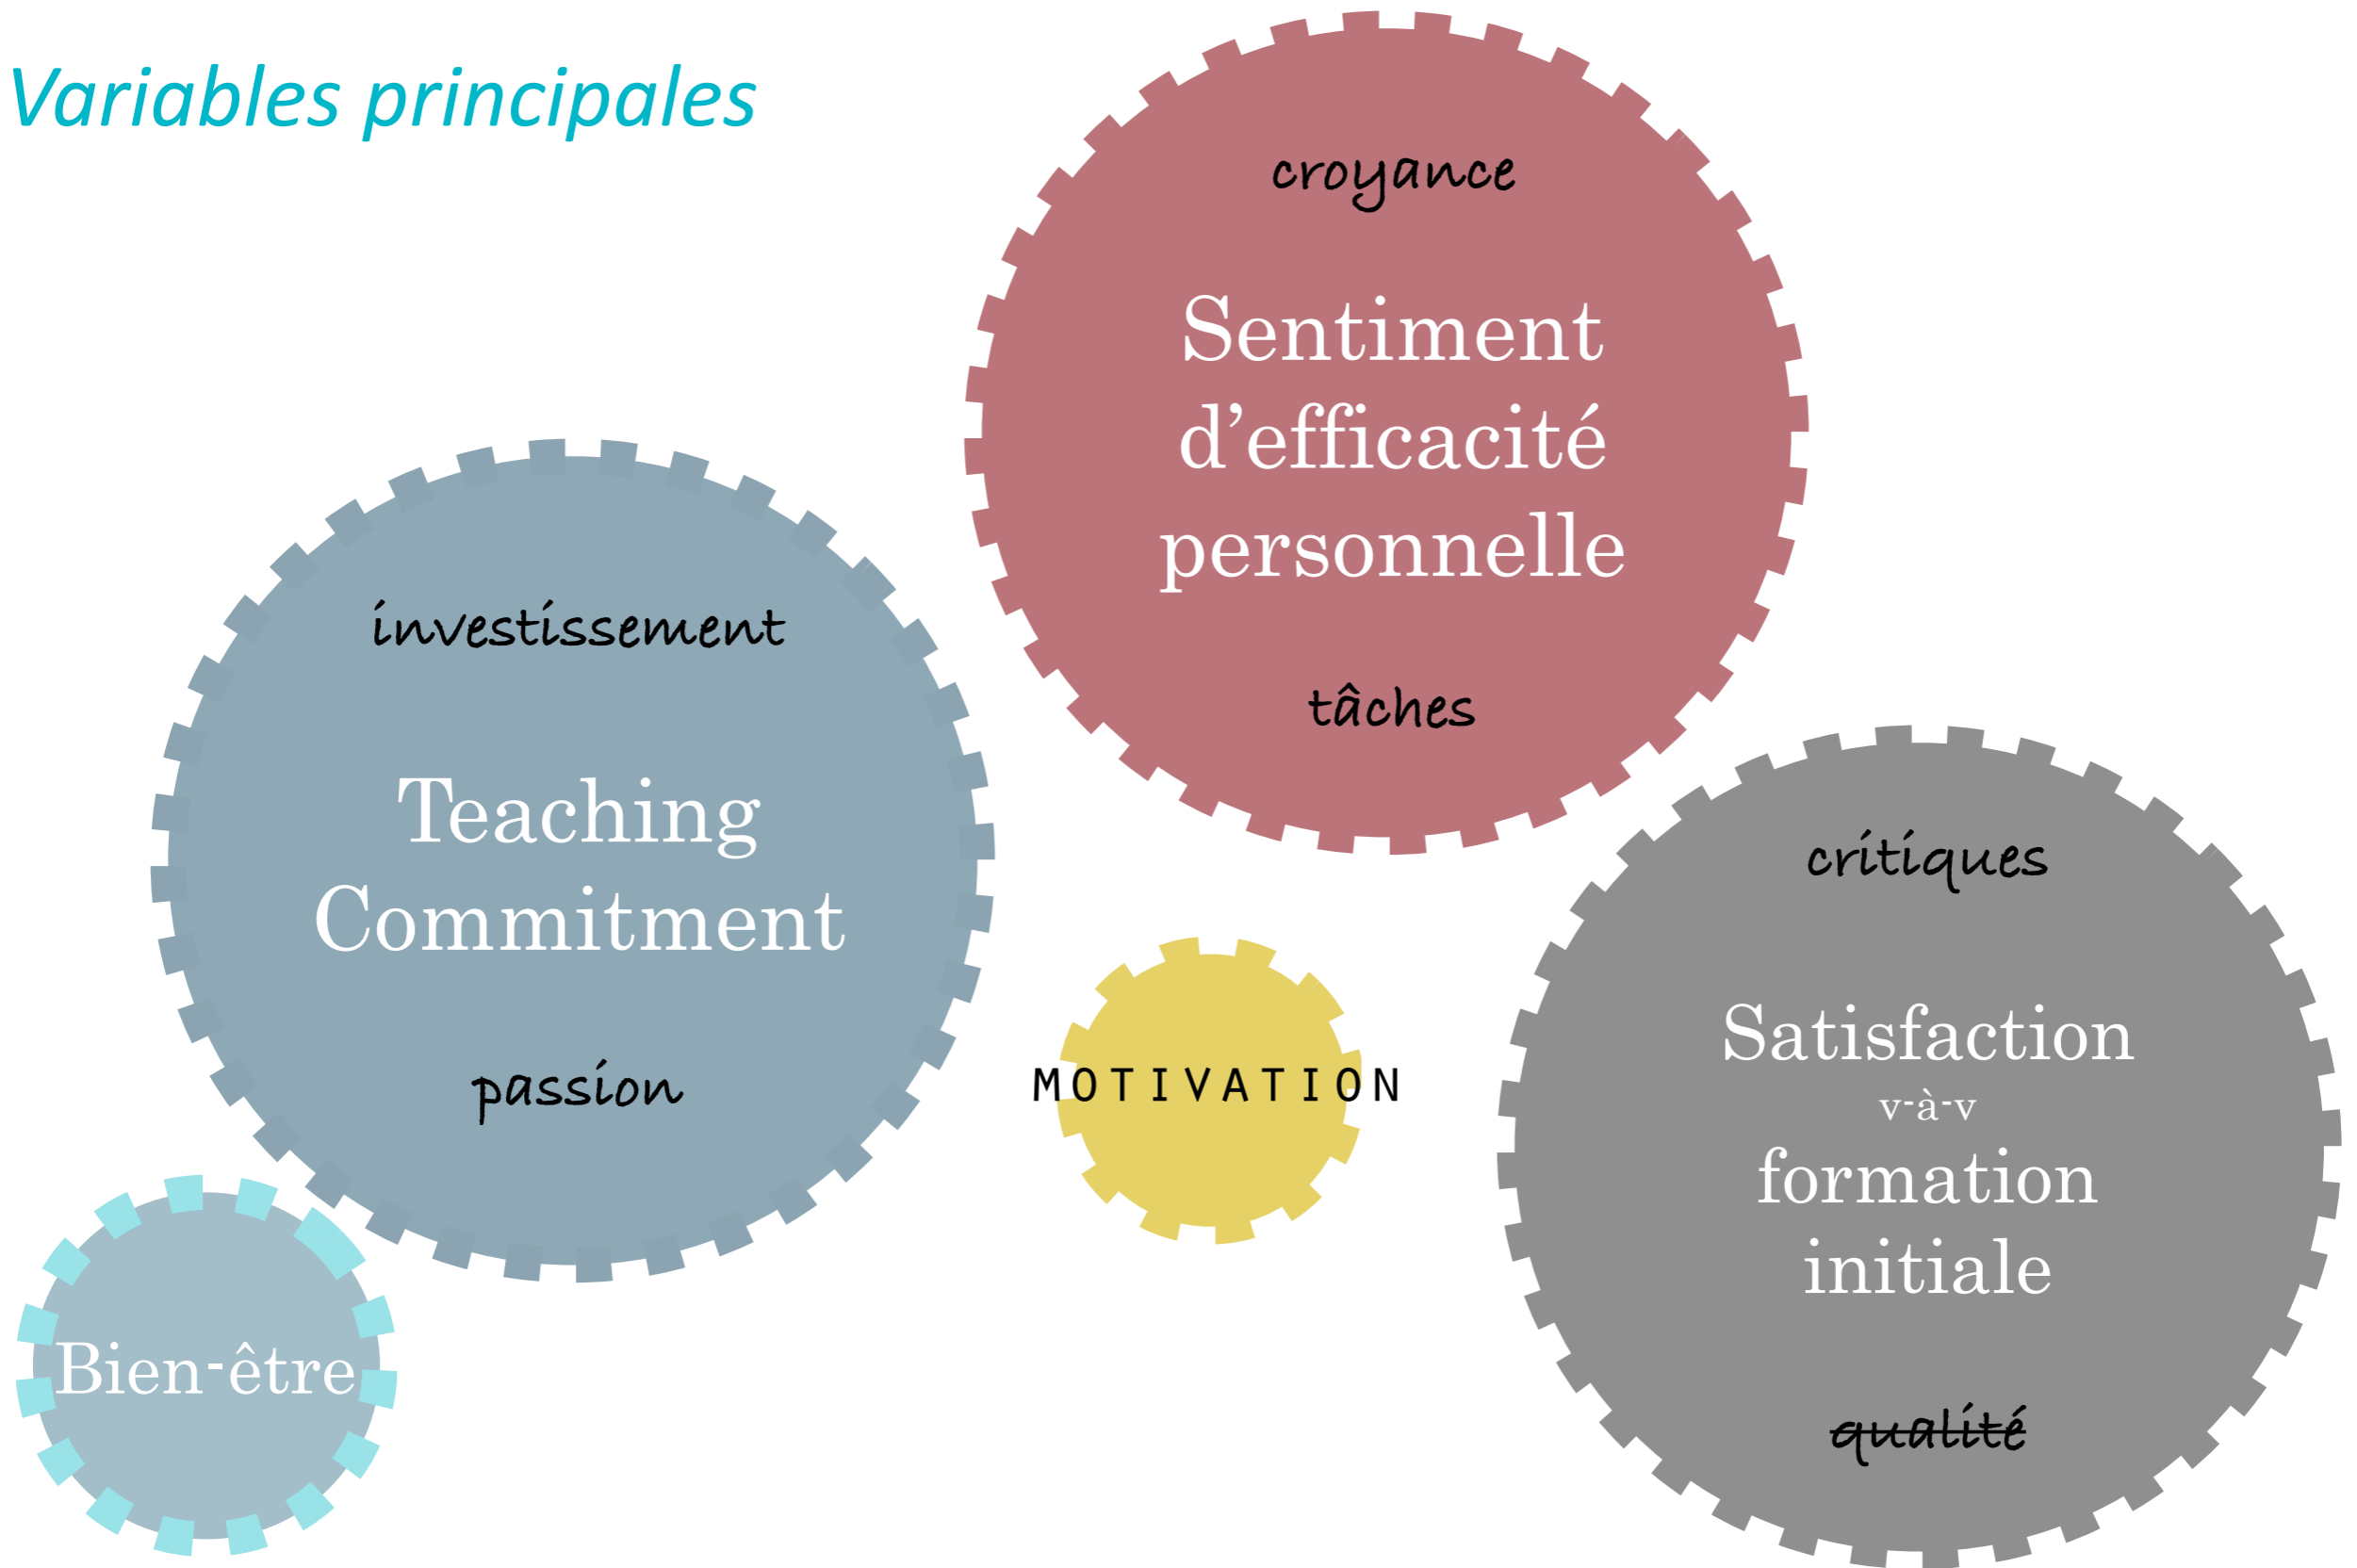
Variables principales

croyance

Sentiment d'efficacité personnelle

tâches

investissement

Teaching Commitment

passion

MOTIVATION

critiques

Satisfaction
v-à-v
formation initiale

qualité

Bien-être